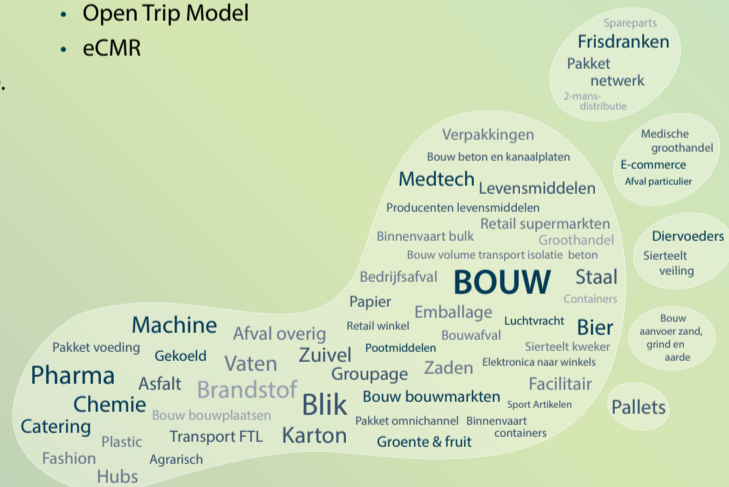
• Open Trip Model
• eCMR

Spareparts
Frisdranken
Pakket netwerk
2-mans-distributie

Medische groothandel
E-commerce
Afval particulier

Diervoeders
Sierteelt veiling

Bouw aanvoer zand, grind en aarde

Pallets

Verpakkingen
Bouw beton en kanaalplaten
Medtech
Levensmiddelen
Producenten levensmiddelen
Retail supermarkten
Binnenvaart bulk
Groothandel
Bouw volume transport isolatie beton
Bedrijfsafval
BOUW
Staal
Papier
Containers
Machine
Afval overig
Retail winkel
Emballage
Luchtvracht
Bier
Pakket voeding
Gekoeld
Bouwafval
Sierteelt kweker
Zuivel
Pootmiddelen
Vaten
Zaden
Elektronica naar winkels
Pharma
Asfalt
Brandstof
Groupage
Facilitair
Chemie
Blik
Bouw bouwmarkten
Bouw bouwplaatsen
Sport Artikelen
Pakket omnichannel
Binnenvaart containers
Catering
Plastic
Transport FTL
Karton
Groente & fruit
Fashion
Agrarisch
Hubs